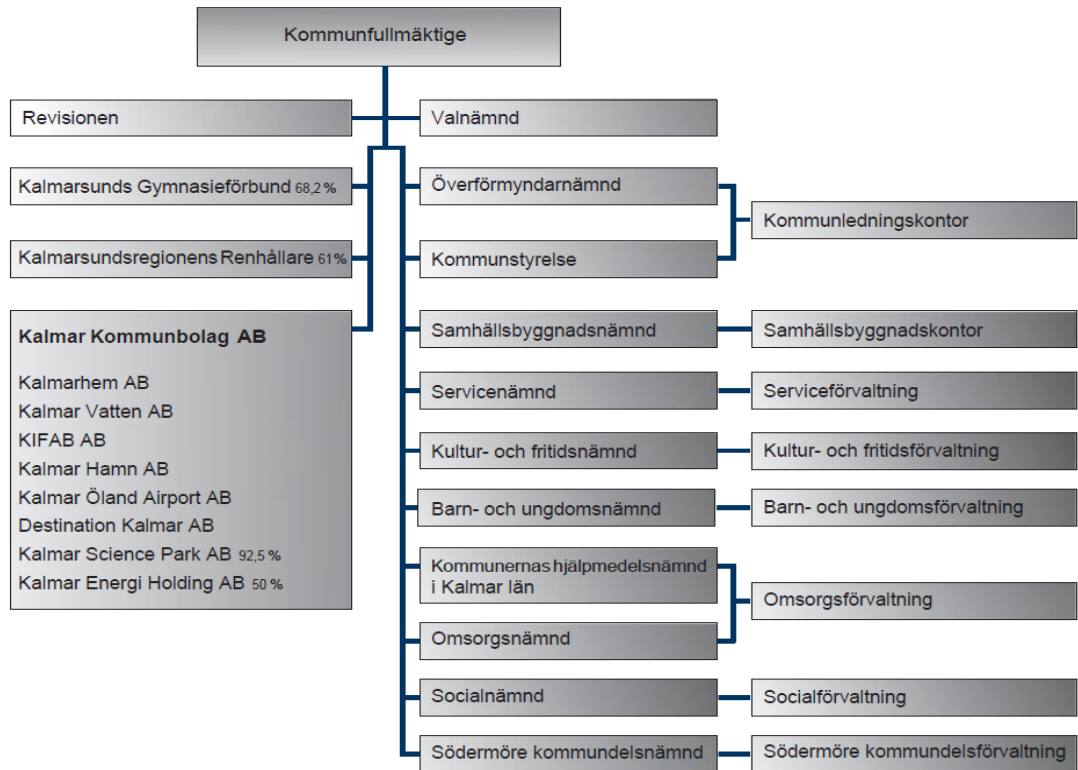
Kommunfullmäktige

Revisionen

Valnämnd

Kalmarsunds Gymnasieförbund 68,2 %

Kalmarsundsregionens Renhållare 61 %

Kalmar Kommunbolag AB

Kalmarhem AB
Kalmar Vatten AB
KIFAB AB
Kalmar Hamn AB
Kalmar Öland Airport AB
Destination Kalmar AB
Kalmar Science Park AB 92,5 %
Kalmar Energi Holding AB 50 %

Överförmyndarnämnd

Kommunstyrelse

Kommunledningskontor

Samhällsbyggnadsnämnd

Samhällsbyggnadskontor

Servicenämnd

Serviceförvaltning

Kultur- och fritidsnämnd

Kultur- och fritidsförvaltning

Barn- och ungdomsnämnd

Barn- och ungdomsförvaltning

Kommunernas hjälpmedelsnämnd i Kalmar län

Omsorgsnämnd

Omsorgsförvaltning

Socialnämnd

Socialförvaltning

Södermöre kommundelsnämnd

Södermöre kommundelsförvaltning